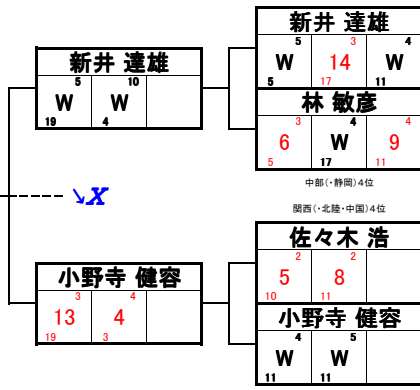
新井 達雄
5 W 19
10 W 4

新井 達雄
5 W 5
3 14 17
4 W 11

林 敏彦
3 6 5
4 W 17
4 9 11

↘X

中部(・静岡)4位

関西(・北陸・中国)4位

小野寺 健容
3 13 19
4 4 3

佐々木 浩
2 5 10
2 8 11

小野寺 健容
4 W 11
5 W 11